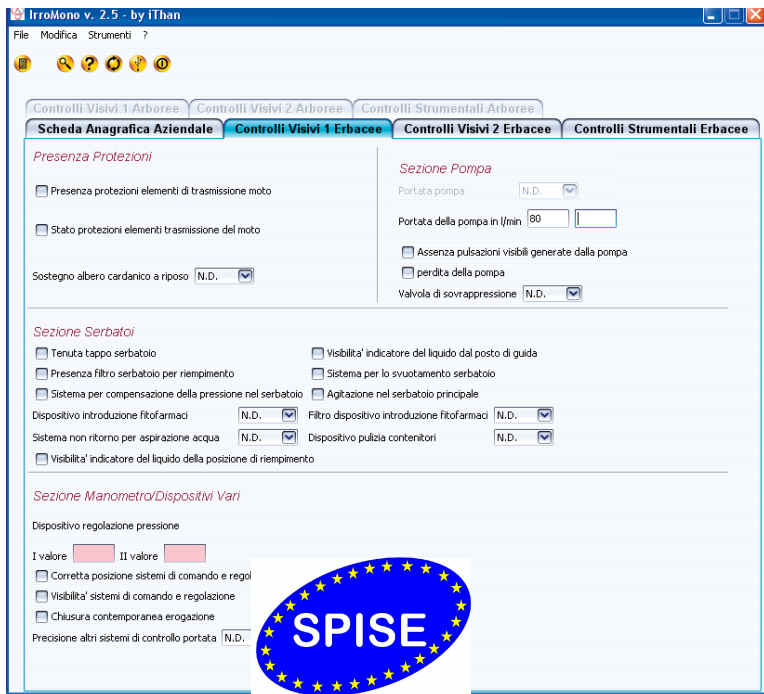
IrroMono v. 2.5 - by iThan

File Modifica Strumenti ?

Controlli Visivi 1 Arboree | Controlli Visivi 2 Arboree | Controlli Strumentali Arboree

Scheda Anagrafica Aziendale | Controlli Visivi 1 Erbacee | Controlli Visivi 2 Erbacee | Controlli Strumentali Erbacee

Presenza Protezioni

Presenza protezioni elementi di trasmissione moto

Stato protezioni elementi trasmissione del moto

Sostegno albero cardanico a riposo N.D.

Sezione Pompa

Portata pompa N.D.

Portata della pompa in l/min 80

Assenza pulsazioni visibili generate dalla pompa

perdita della pompa

Valvola di sovrappressione N.D.

Sezione Serbatoi

Tenuta tappo serbatoio

Visibilita' indicatore del liquido dal posto di guida

Presenza filtro serbatoio per riempimento

Sistema per lo svuotamento serbatoio

Sistema per compensazione della pressione nel serbatoio

Agitazione nel serbatoio principale

Dispositivo introduzione fitofarmaci N.D.

Filtro dispositivo introduzione fitofarmaci N.D.

Sistema non ritorno per aspirazione acqua N.D.

Dispositivo pulizia contenitori N.D.

Visibilita' indicatore del liquido della posizione di riempimento

Sezione Manometro/Dispositivi Vari

Dispositivo regolazione pressione

I valore II valore

Corretta posizione sistemi di comando e regol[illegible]

Visibilita' sistemi di comando e regolazione

Chiusura contemporanea erogazione

Precisione altri sistemi di controllo portata N.D.

SPISE